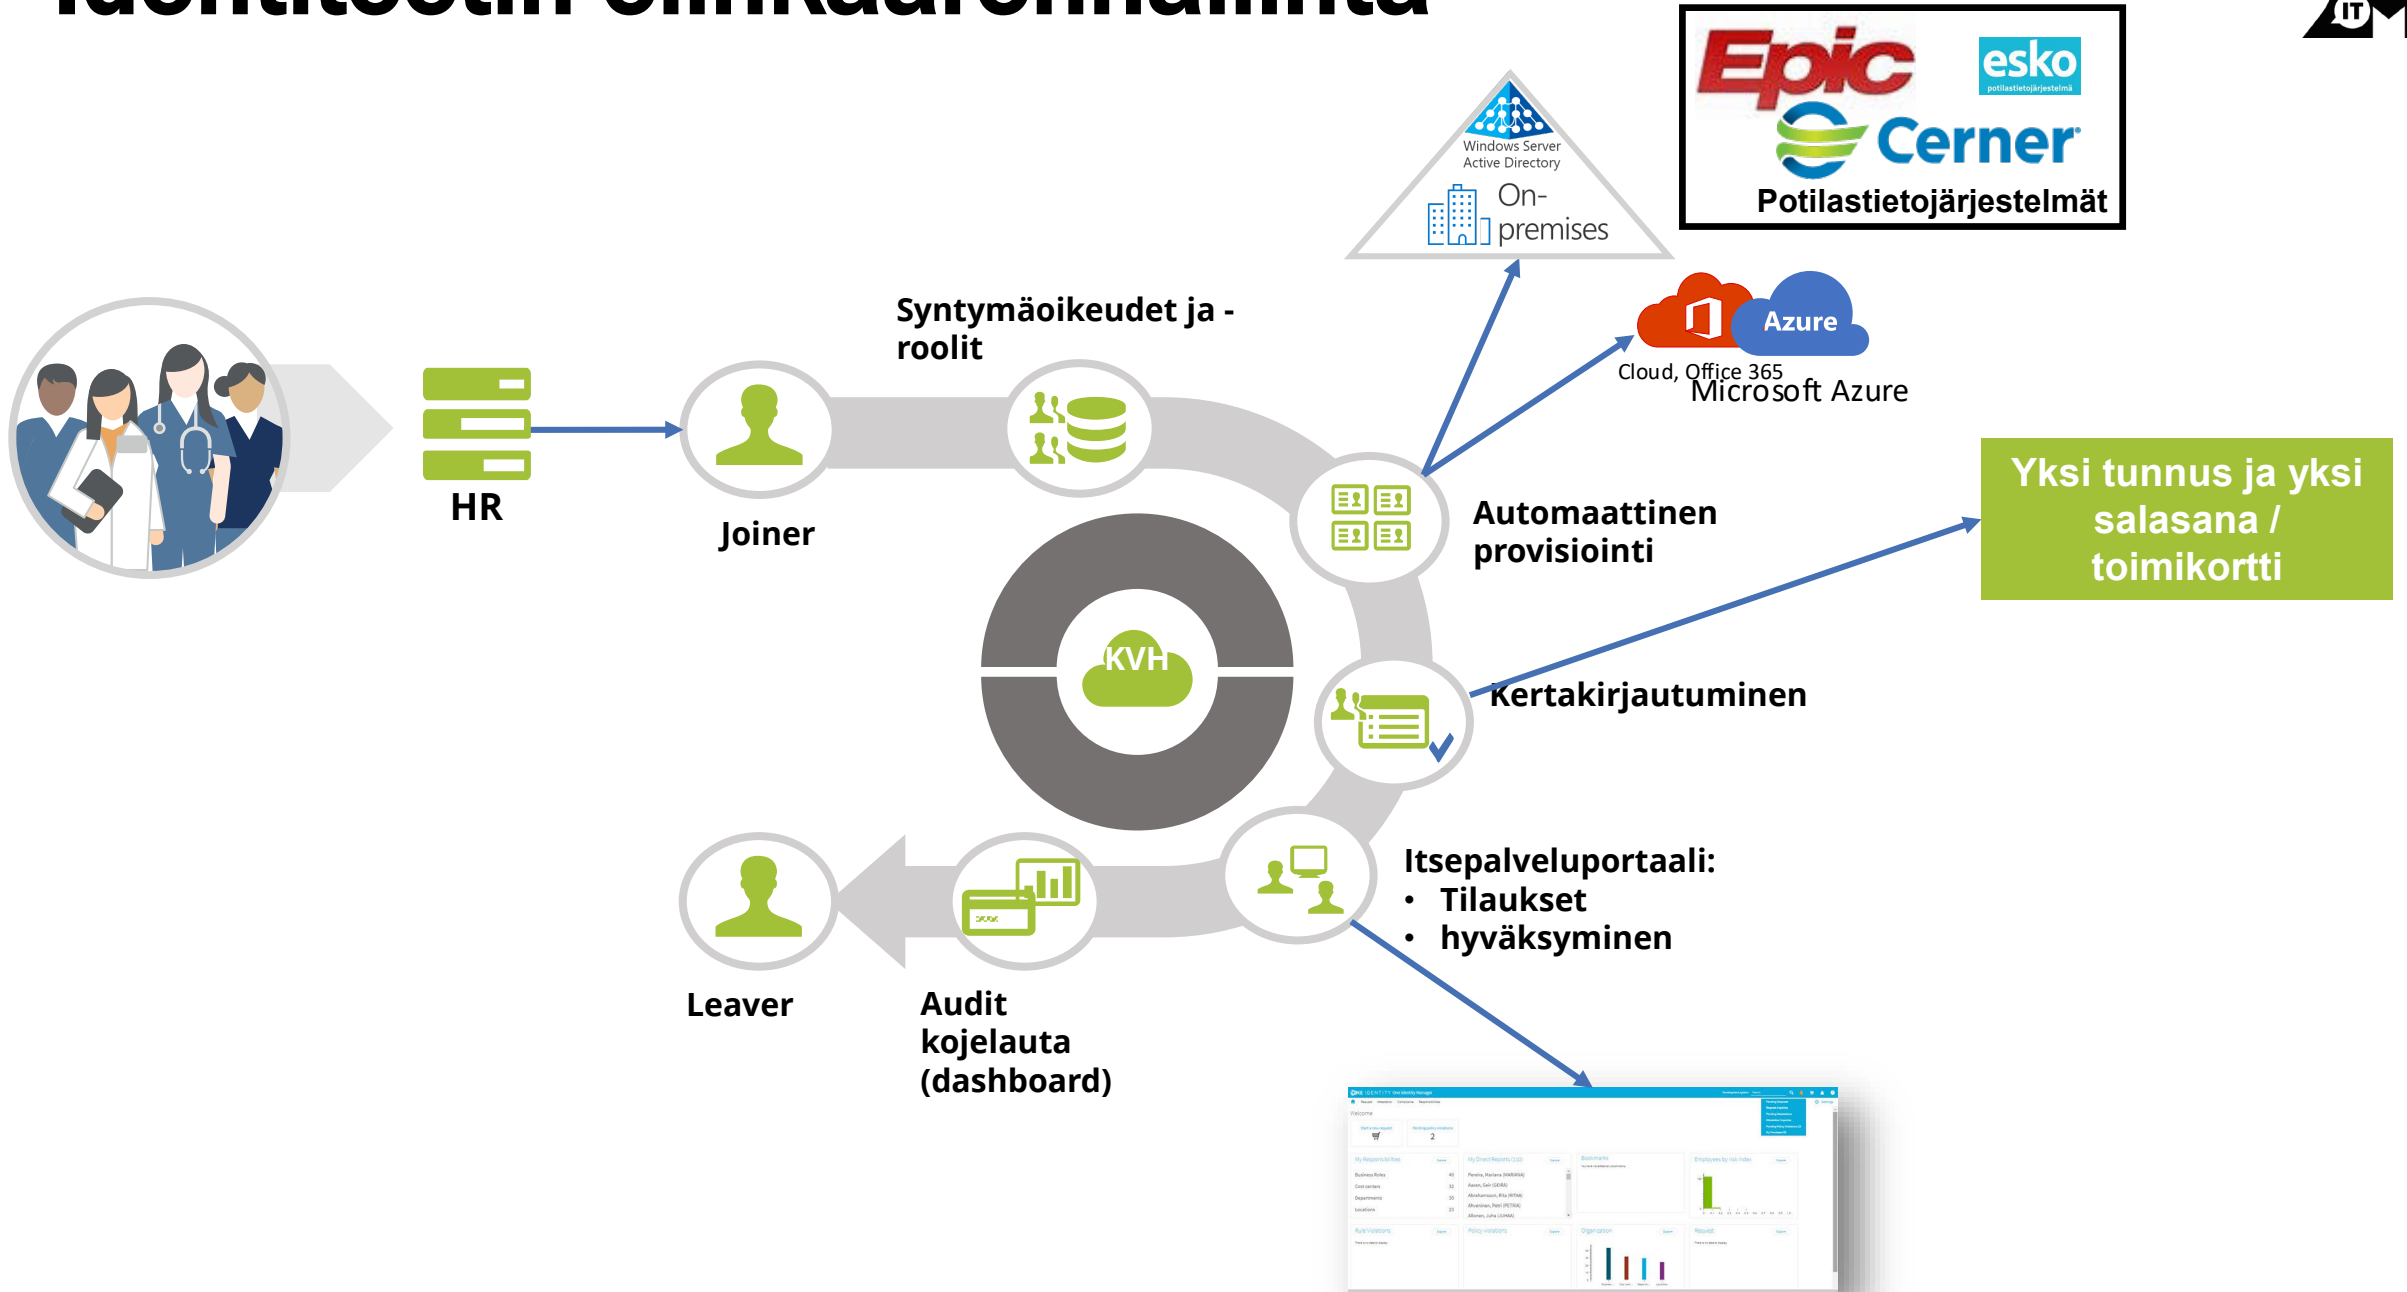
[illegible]

Epic
esko
potilastietojärjestelmä
Cerner
Potilastietojärjestelmät

IT

Windows Server Active Directory
On-premises

Cloud, Office 365
Azure
Microsoft Azure

Syntymäoikeudet ja -roolit

HR

Joiner

Automaattinen provisiointi

Yksi tunnus ja yksi salasana / toimikortti

KVH

Kertakirjautuminen

Itsepalveluportaali:
• Tilaukset
• hyväksyminen

Leaver

Audit kojelauta (dashboard)